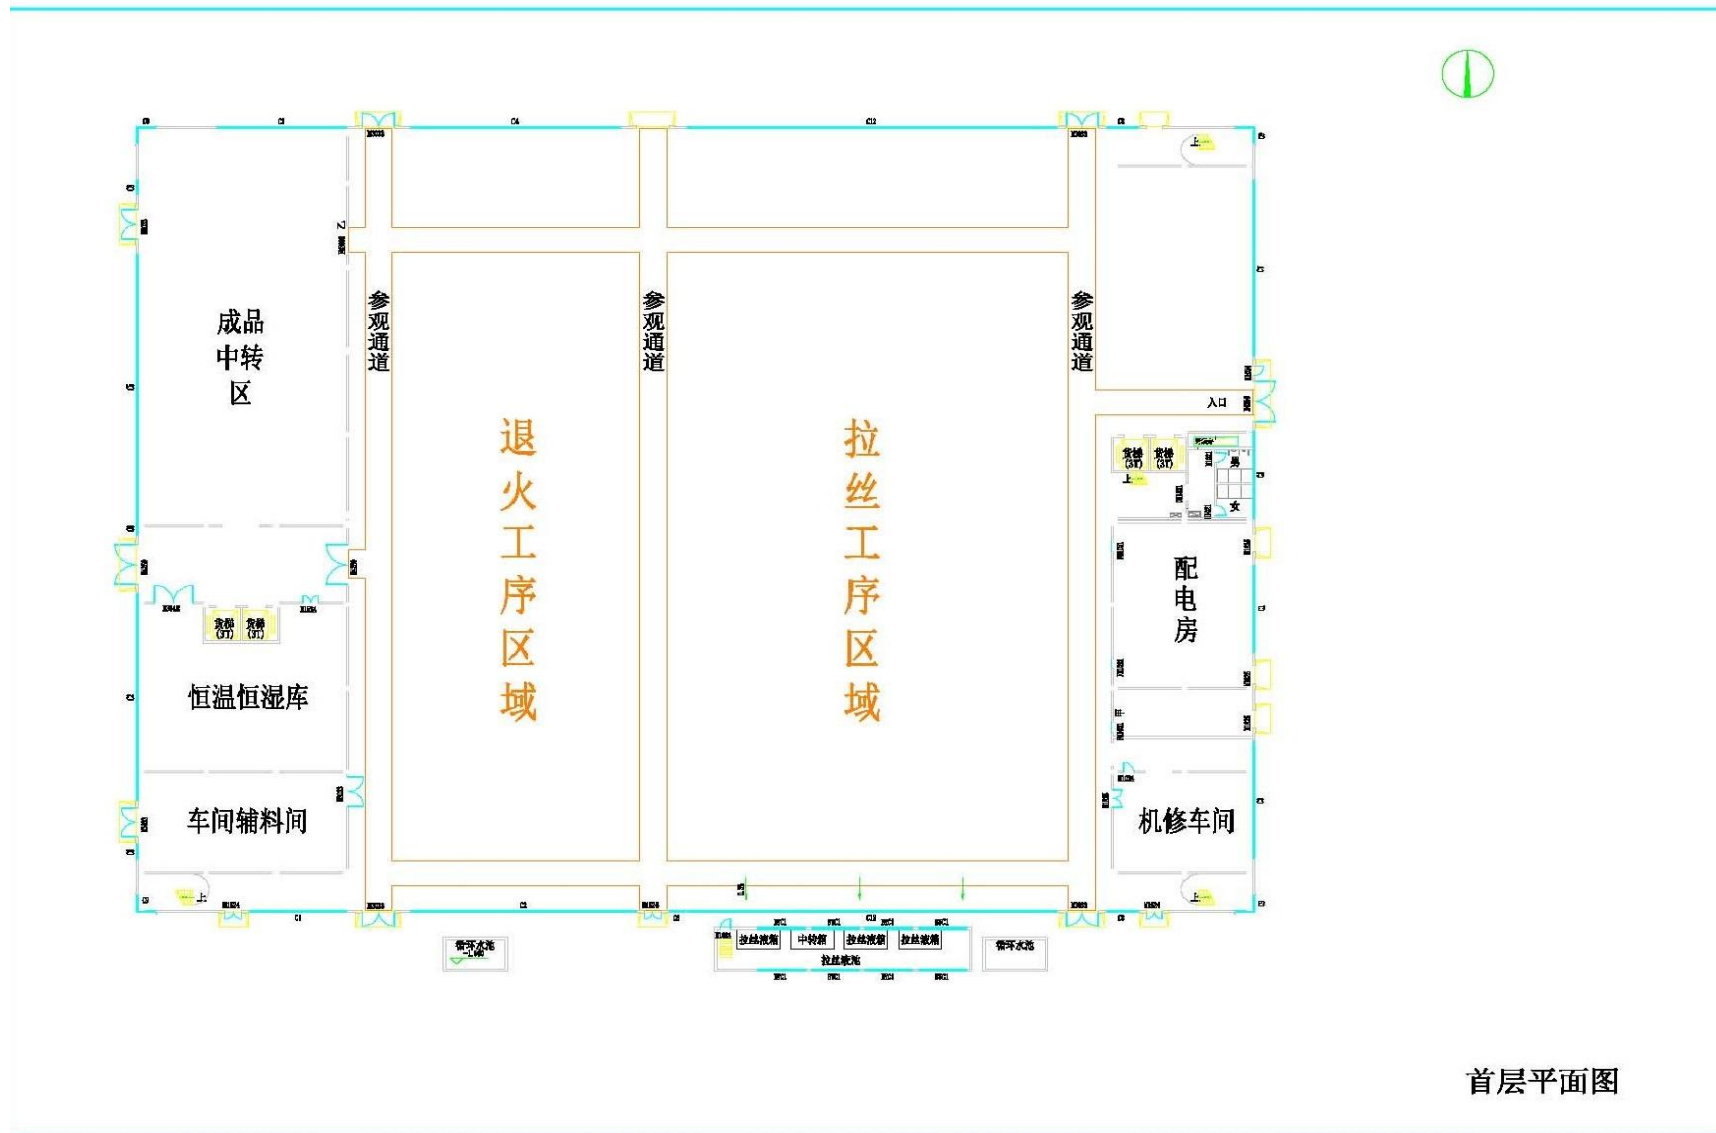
成品
中转
区

参观通道

参观通道

参观通道

退火工序区域

拉丝工序区域

入口

货梯(3T)
货梯(3T)
上
男
女

配电房

货梯(3T)
货梯(3T)

恒温恒湿库

车间辅料间

机修车间

上
上
上

C1
C2
C4
C12

循环水池
拉丝液箱
中转箱
拉丝液箱
拉丝液箱
拉丝液池
循环水池

首层平面图